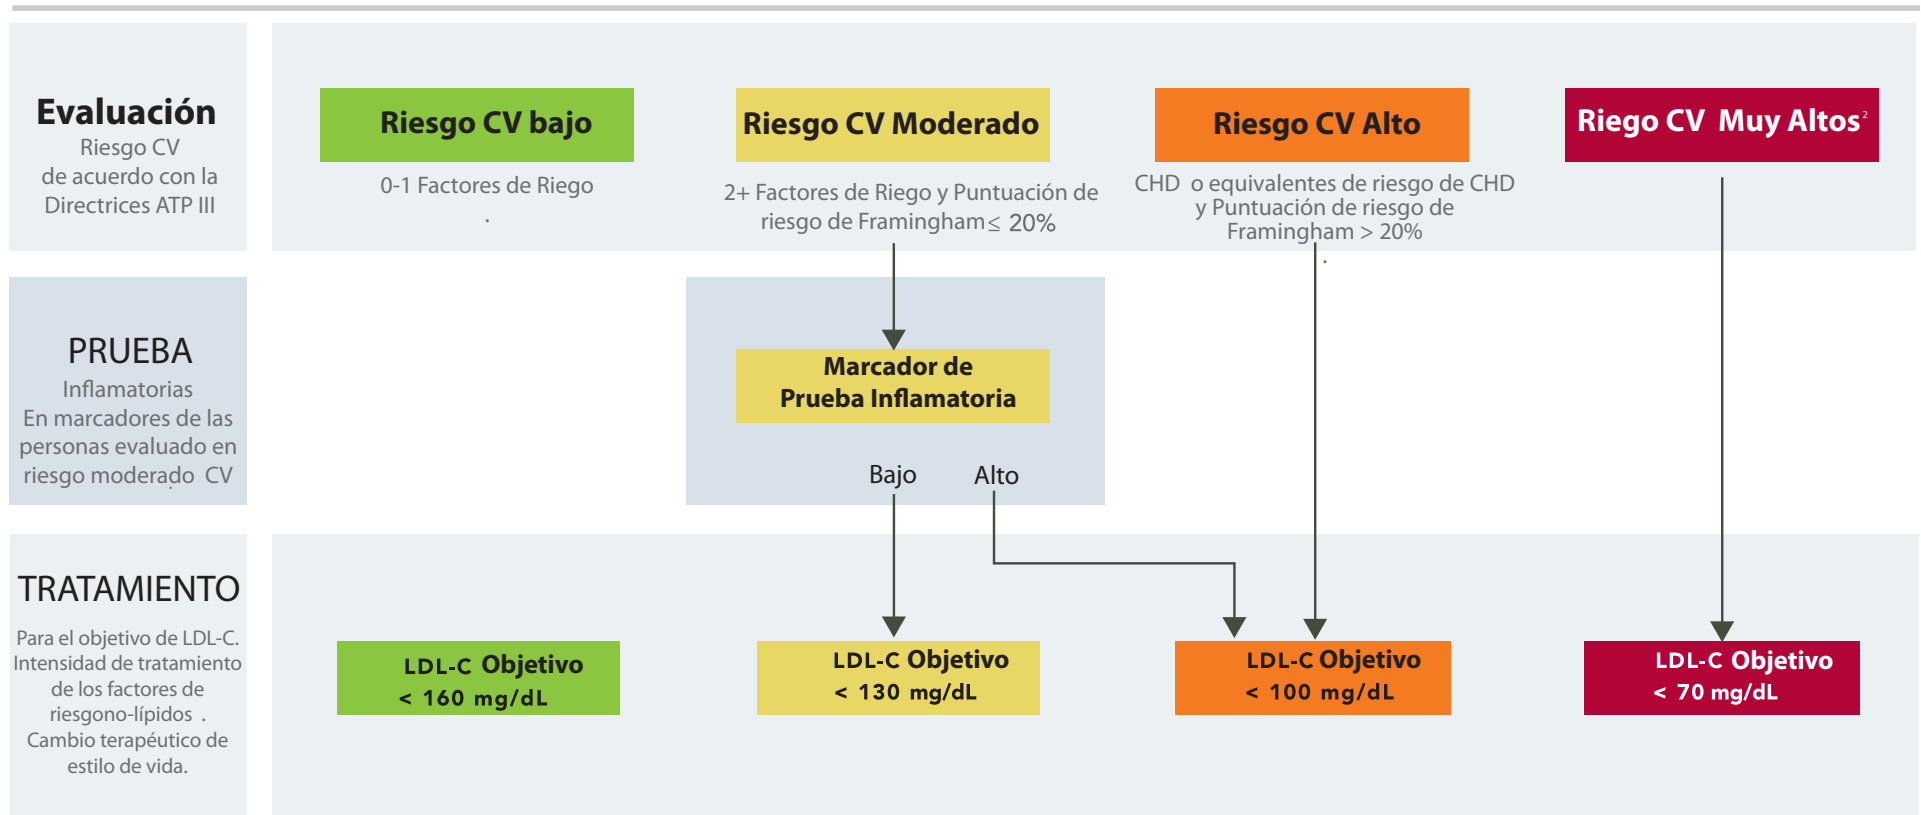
Evaluación
Riesgo CV
de acuerdo con la Directrices ATP III

Riesgo CV bajo
0-1 Factores de Riego
.

Riesgo CV Moderado
2+ Factores de Riego y Puntuación de riesgo de Framingham $\leq$ 20%

Riesgo CV Alto
CHD o equivalentes de riesgo de CHD y Puntuación de riesgo de Framingham > 20%
.

Riego CV Muy Altos$^2$

PRUEBA
Inflamatorias
En marcadores de las personas evaluado en riesgo moderado CV

Marcador de Prueba Inflamatoria
Bajo
Alto

TRATAMIENTO
Para el objetivo de LDL-C. Intensidad de tratamiento de los factores de riesgono-lípidos .
Cambio terapéutico de estilo de vida.

LDL-C Objetivo
< 160 mg/dL

LDL-C Objetivo
< 130 mg/dL

LDL-C Objetivo
< 100 mg/dL

LDL-C Objetivo
< 70 mg/dL